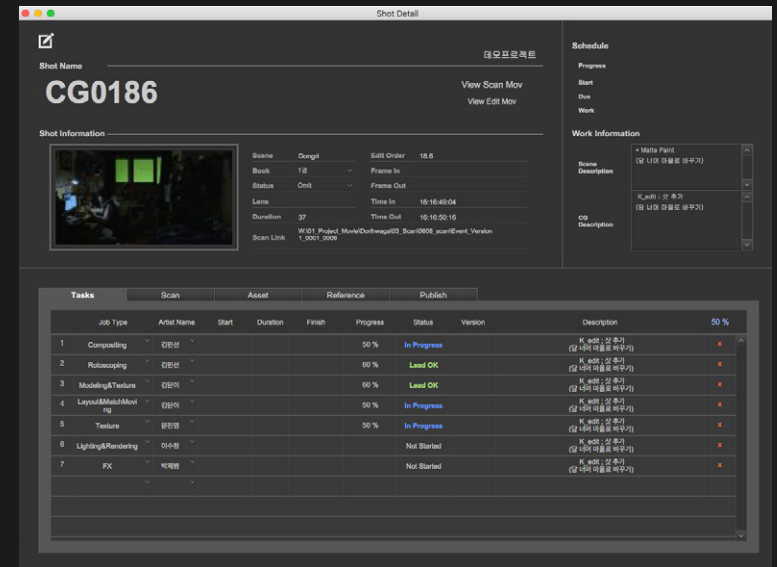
Shot Detail

데모프로젝트

Shot Name

CG0186

View Scan Mov

View Edit Mov

Shot Information

Scene Dongri
Book 1권
Status Omit
Lens
Duration 37
Scan Link W:\01_Project_Movie\Dori\wagal\03_Scan\0608_scan\Event_Version1_0001_0006

Edit Order 18.6
Frame In
Frame Out
Time In 16:16:49:04
Time Out 16:16:50:16

Schedule

Progress
Start
Due
Work

Work Information

Scene Description
+ Matte Paint
(달 너머 마을로 바꾸기)

CG Description
K_edit : 샷 추가
(달 너머 마을로 바꾸기)

Tasks | Scan | Asset | Reference | Publish

| | Job Type | Artist Name | Start | Duration | Finish | Progress | Status | Version | Description | 50 % |
|---|---|---|---|---|---|---|---|---|---|---|
| 1 | Compositing | 김민선 | | | | 50 % | In Progress | | K_edit : 샷 추가 (달 너머 마을로 바꾸기) | x |
| 2 | Rotoscoping | 김민선 | | | | 60 % | Lead OK | | K_edit : 샷 추가 (달 너머 마을로 바꾸기) | x |
| 3 | Modeling&Texture | 김판이 | | | | 60 % | Lead OK | | K_edit : 샷 추가 (달 너머 마을로 바꾸기) | x |
| 4 | Layout&MatchMoving | 김판이 | | | | 50 % | In Progress | | K_edit : 샷 추가 (달 너머 마을로 바꾸기) | x |
| 5 | Texture | 문민영 | | | | 50 % | In Progress | | K_edit : 샷 추가 (달 너머 마을로 바꾸기) | x |
| 6 | Lighting&Rendering | 이수정 | | | | | Not Started | | K_edit : 샷 추가 (달 너머 마을로 바꾸기) | x |
| 7 | FX | 박재범 | | | | | Not Started | | K_edit : 샷 추가 (달 너머 마을로 바꾸기) | x |